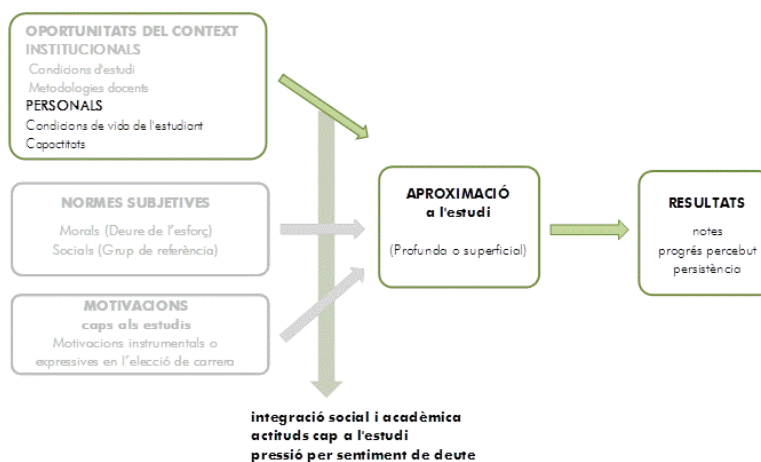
OPORTUNITATS DEL CONTEXT
INSTITUCIONALS
Condicions d'estudi
Metodologies docents
PERSONALS
Condicions de vida de l'estudiant
Capacitats

NORMES SUBJETIVES
Morals (Deure de l'esforç)
Socials (Grup de referència)

MOTIVACIONS
caps als estudis
Motivacions instrumentals o expressives en l'elecció de carrera

APROXIMACIÓ
a l'estudi
(Profunda o superficial)

RESULTATS
notes
progrés percebut
persistència

integració social i acadèmica
actituds cap a l'estudi
pressió per sentiment de deute